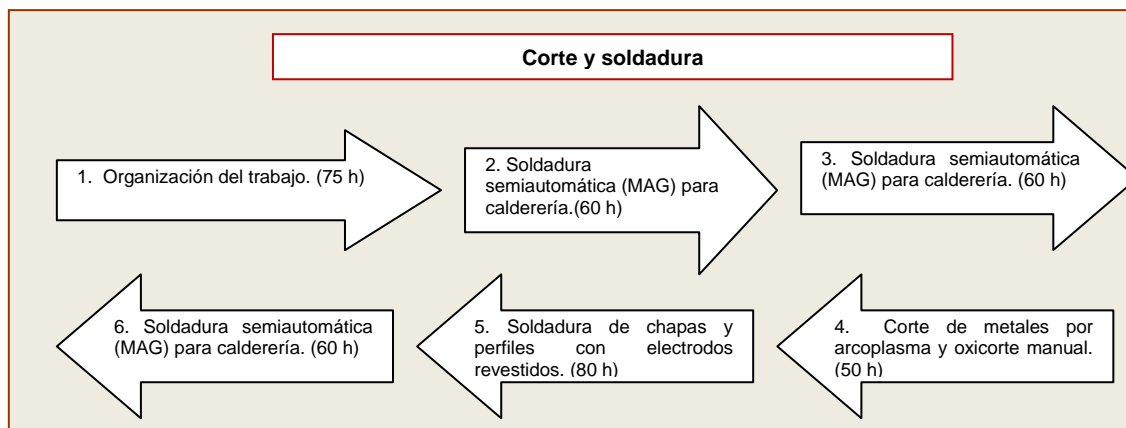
Corte y soldadura

1. Organización del trabajo. (75 h)

2. Soldadura semiautomática (MAG) para calderería.(60 h)

3. Soldadura semiautomática (MAG) para calderería. (60 h)

4. Corte de metales por arcoplasma y oxicorte manual. (50 h)

5. Soldadura de chapas y perfiles con electrodos revestidos. (80 h)

6. Soldadura semiautomática (MAG) para calderería. (60 h)